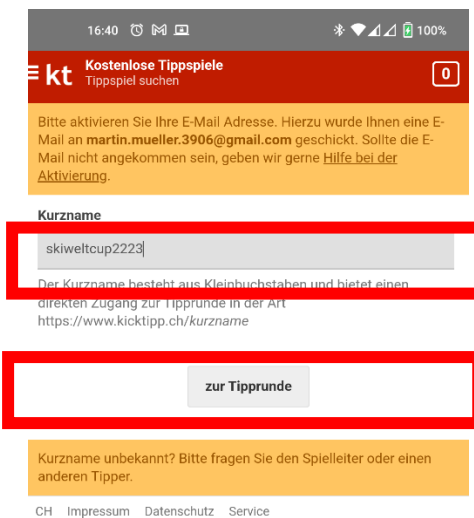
16:40 100%

kt Kostenlose Tippspiele
Tippspiel suchen

0

Bitte aktivieren Sie Ihre E-Mail Adresse. Hierzu wurde Ihnen eine E-Mail an **martin.mueller.3906@gmail.com** geschickt. Sollte die E-Mail nicht angekommen sein, geben wir gerne Hilfe bei der Aktivierung.

Kurzname

skiweltcup2223

Der Kurzname besteht aus Kleinbuchstaben und bietet einen direkten Zugang zur Tipprunde in der Art https://www.kicktipp.ch/*kurzname*

zur Tipprunde

Kurzname unbekannt? Bitte fragen Sie den Spielleiter oder einen anderen Tipper.

CH Impressum Datenschutz Service